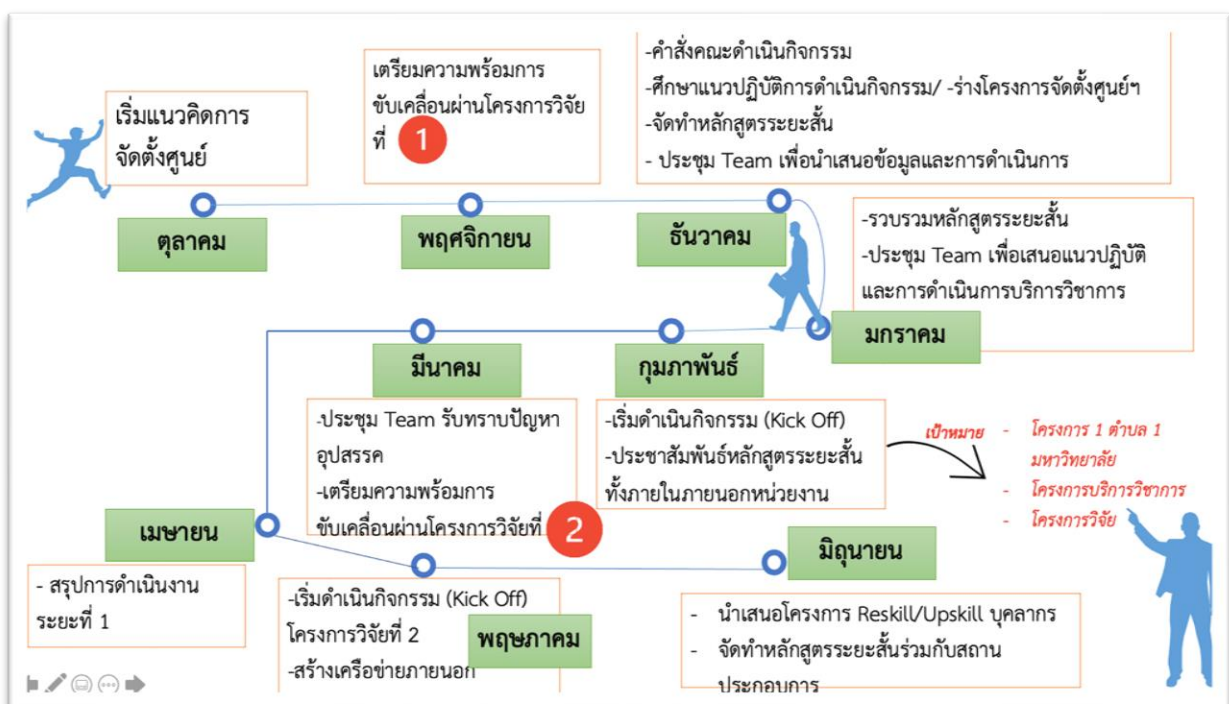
เริ่มแนวคิดการจัดตั้งศูนย์

เตรียมความพร้อมการขับเคลื่อนผ่านโครงการวิจัยที่ 1

-คำสั่งคณะดำเนินกิจกรรม
-ศึกษาแนวปฏิบัติการดำเนินกิจกรรม/ -ร่างโครงการจัดตั้งศูนย์ฯ
-จัดทำหลักสูตรระยะสั้น
- ประชุม Team เพื่อนำเสนอข้อมูลและการดำเนินการ

ตุลาคม

พฤศจิกายน

ธันวาคม

-รวบรวมหลักสูตรระยะสั้น
-ประชุม Team เพื่อเสนอแนวปฏิบัติและการดำเนินการบริการวิชาการ

มกราคม

มีนาคม

กุมภาพันธ์

-ประชุม Team รับทราบปัญหาอุปสรรค
-เตรียมความพร้อมการขับเคลื่อนผ่านโครงการวิจัยที่ 2

-เริ่มดำเนินกิจกรรม (Kick Off)
-ประชาสัมพันธ์หลักสูตรระยะสั้นทั้งภายในภายนอกหน่วยงาน

เป้าหมาย

- โครงการ 1 ตำบล 1 มหาวิทยาลัย
- โครงการบริการวิชาการ
- โครงการวิจัย

เมษายน

มิถุนายน

- สรุปการดำเนินงานระยะที่ 1

-เริ่มดำเนินกิจกรรม (Kick Off) โครงการวิจัยที่ 2
-สร้างเครือข่ายภายนอก

พฤษภาคม

- นำเสนอโครงการ Reskill/Upskill บุคลากร
- จัดทำหลักสูตรระยะสั้นร่วมกับสถานประกอบการ